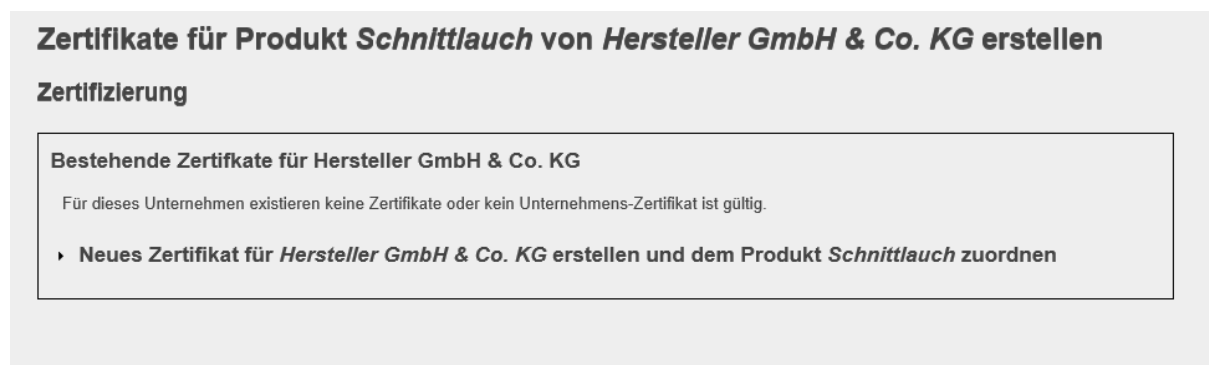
Zertifikate für Produkt *Schnittlauch* von *Hersteller GmbH & Co. KG* erstellen

Zertifizierung

Bestehende Zertifkate für Hersteller GmbH & Co. KG

Für dieses Unternehmen existieren keine Zertifikate oder kein Unternehmens-Zertifikat ist gültig.

▸ Neues Zertifikat für *Hersteller GmbH & Co. KG* erstellen und dem Produkt *Schnittlauch* zuordnen